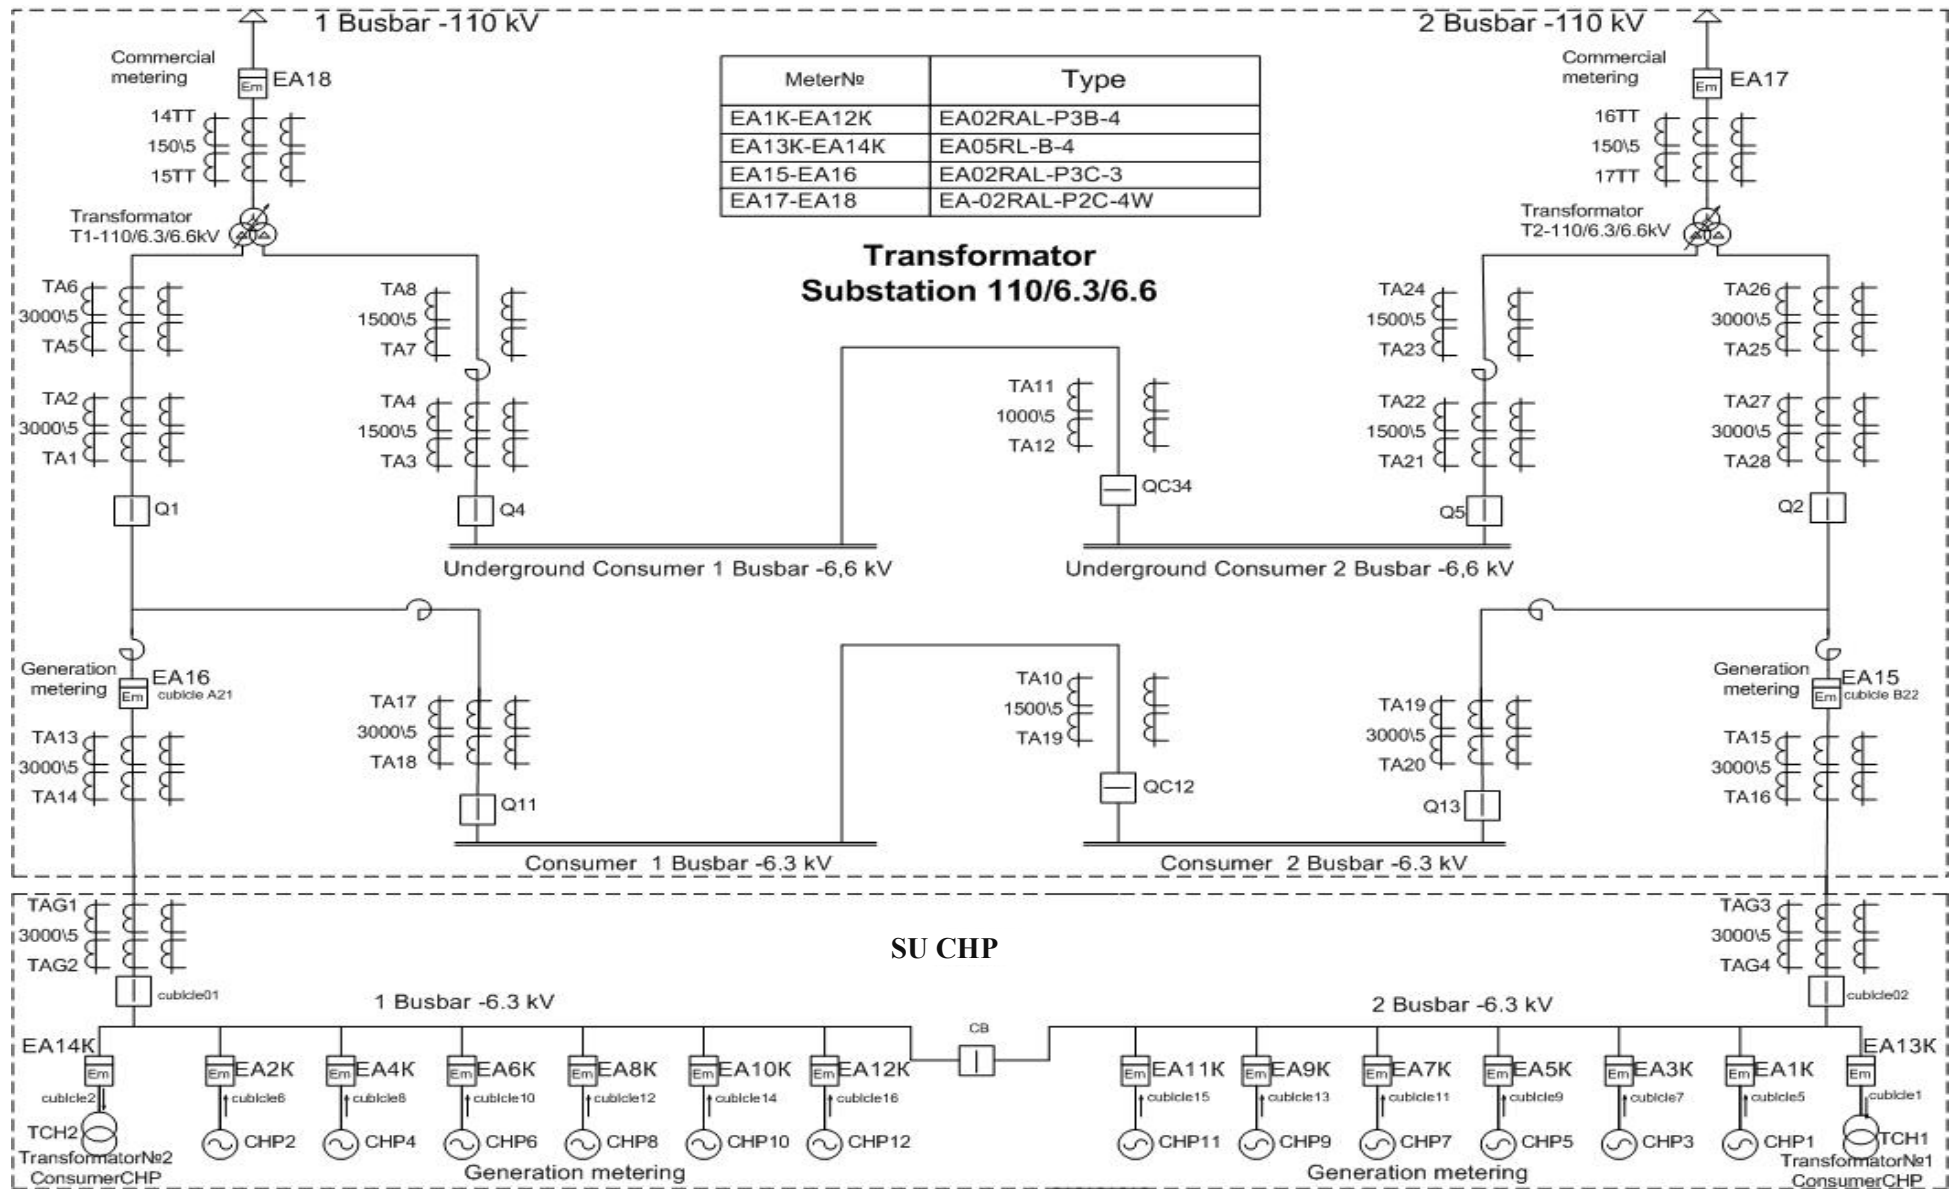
1 Busbar -110 kV

2 Busbar -110 kV

Commercial metering

EA18

Em

14TT
150\5
15TT

Transformator T1-110/6.3/6.6kV

| Meter№ | Type |
|---|---|
| EA1K-EA12K | EA02RAL-P3B-4 |
| EA13K-EA14K | EA05RL-B-4 |
| EA15-EA16 | EA02RAL-P3C-3 |
| EA17-EA18 | EA-02RAL-P2C-4W |

Transformator Substation 110/6.3/6.6

Commercial metering

EA17

Em

16TT
150\5
17TT

Transformator T2-110/6.3/6.6kV

TA6
3000\5
TA5

TA8
1500\5
TA7

TA24
1500\5
TA23

TA26
3000\5
TA25

TA2
3000\5
TA1

TA4
1500\5
TA3

TA11
1000\5
TA12

TA22
1500\5
TA21

TA27
3000\5
TA28

Q1

Q4

QC34

Q5

Q2

Underground Consumer 1 Busbar -6,6 kV

Underground Consumer 2 Busbar -6,6 kV

Generation metering

EA16

Em

cubicle A21

TA17
3000\5
TA18

TA10
1500\5
TA19

TA19
3000\5
TA20

Generation metering

EA15

Em

cubicle B22

TA13
3000\5
TA14

TA15
3000\5
TA16

Q11

QC12

Q13

Consumer 1 Busbar -6.3 kV

Consumer 2 Busbar -6.3 kV

TAG1
3000\5
TAG2

SU CHP

TAG3
3000\5
TAG4

cubicle01

1 Busbar -6.3 kV

CB

2 Busbar -6.3 kV

cubicle02

EA14K

Em

EA2K

EA4K

EA6K

EA8K

EA10K

EA12K

EA11K

EA9K

EA7K

EA5K

EA3K

EA1K

EA13K

cubicle2

cubicle6

cubicle8

cubicle10

cubicle12

cubicle14

cubicle16

cubicle15

cubicle13

cubicle11

cubicle9

cubicle7

cubicle5

cubicle1

TCH2

CHP2

CHP4

CHP6

CHP8

CHP10

CHP12

CHP11

CHP9

CHP7

CHP5

CHP3

CHP1

TCH1

Transformator№2 ConsumerCHP

Generation metering

Generation metering

Transformator№1 ConsumerCHP